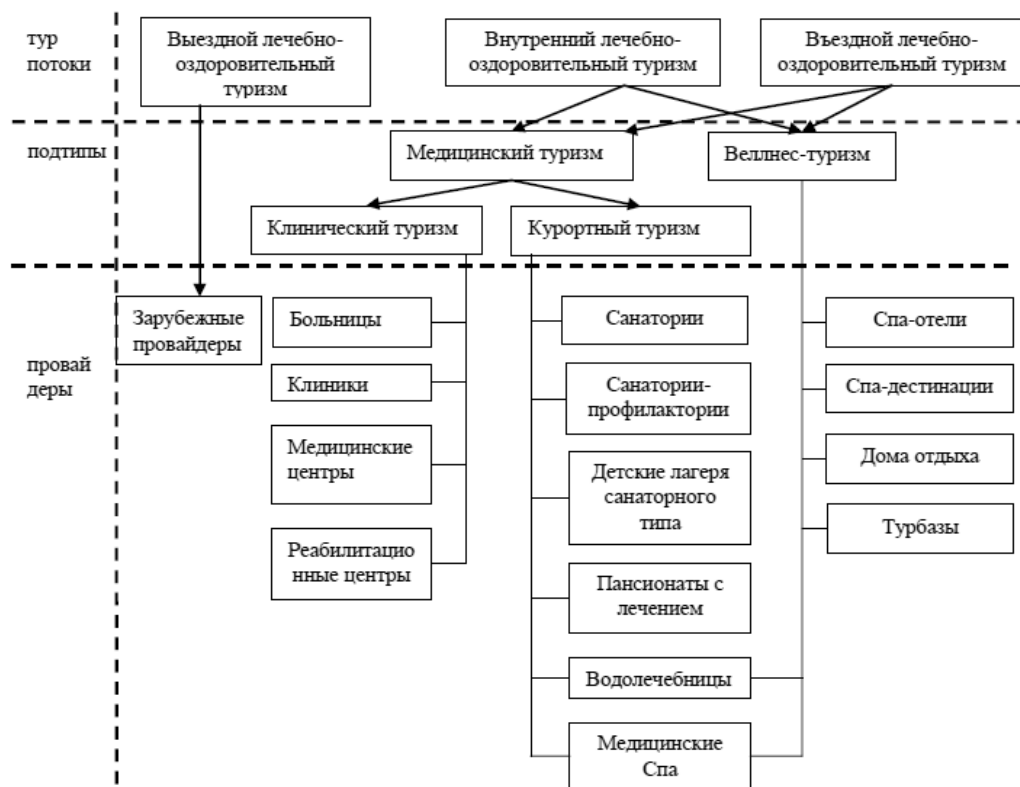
тур потоки

Выездной лечебно-оздоровительный туризм

Внутренний лечебно-оздоровительный туризм

Въездной лечебно-оздоровительный туризм

подтипы

Медицинский туризм

Веллнес-туризм

Клинический туризм

Курортный туризм

провай деры

Зарубежные провайдеры

Больницы

Клиники

Медицинские центры

Реабилитационные центры

Санатории

Санатории-профилактории

Детские лагеря санаторного типа

Пансионаты с лечением

Водолечебницы

Медицинские Спа

Спа-отели

Спа-дестинации

Дома отдыха

Турбазы